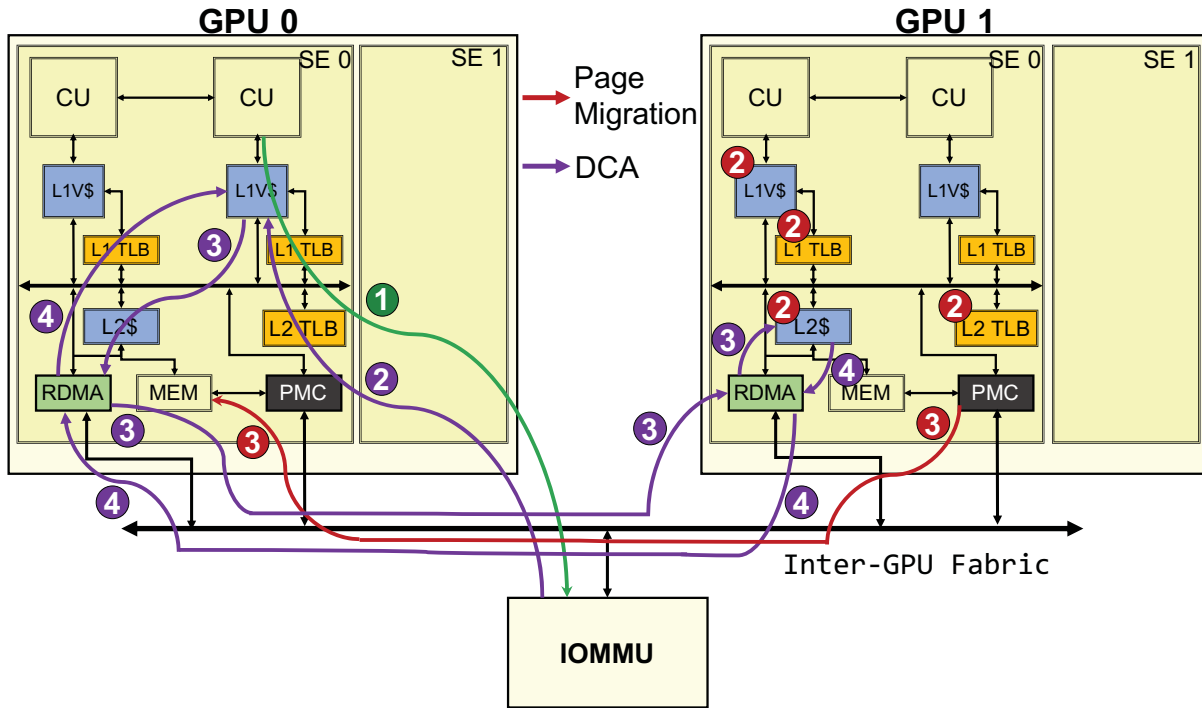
GPU 0

SE 0

SE 1

CU

CU

L1V$

L1V$

L1 TLB

L1 TLB

L2$

L2 TLB

RDMA

MEM

PMC

3

4

3

4

3

2

1

Page Migration

DCA

GPU 1

SE 0

SE 1

CU

CU

2

L1V$

L1V$

2

L1 TLB

L1 TLB

2

L2$

2

L2 TLB

3

RDMA

4

MEM

PMC

3

3

4

Inter-GPU Fabric

IOMMU